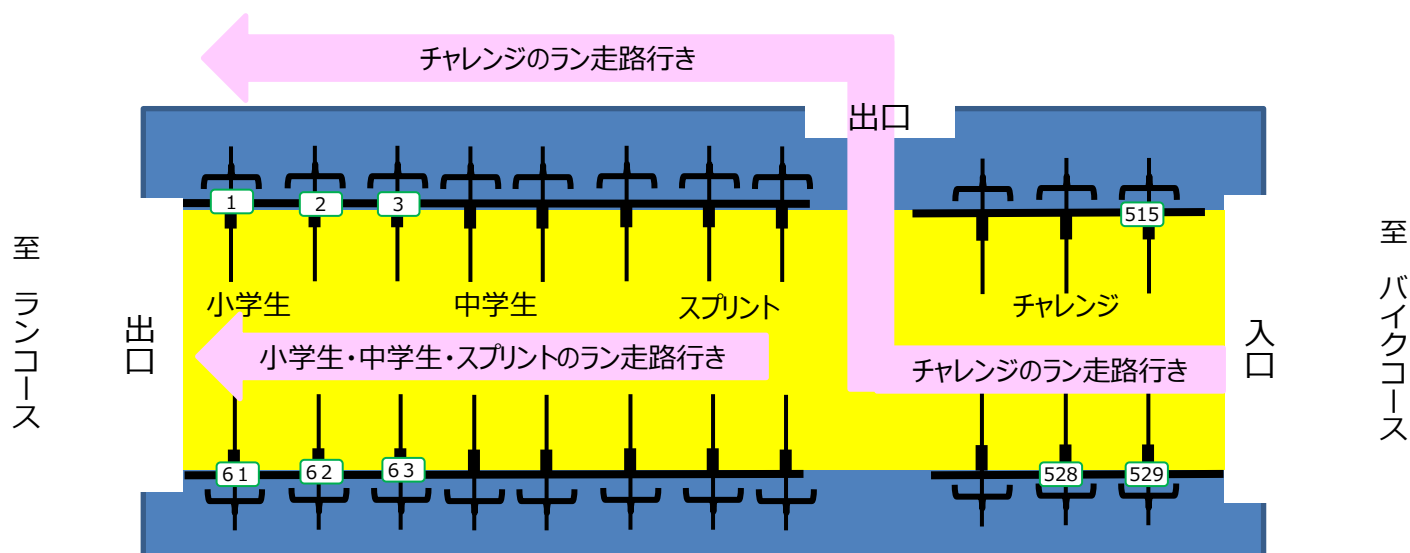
チャレンジのラン走路行き

出口

1 2 3

515

至 ランコース

出口

小学生

中学生

スプリント

チャレンジ

入口

至 バイクコース

小学生・中学生・スプリントのラン走路行き

チャレンジのラン走路行き

61 62 63

528 529